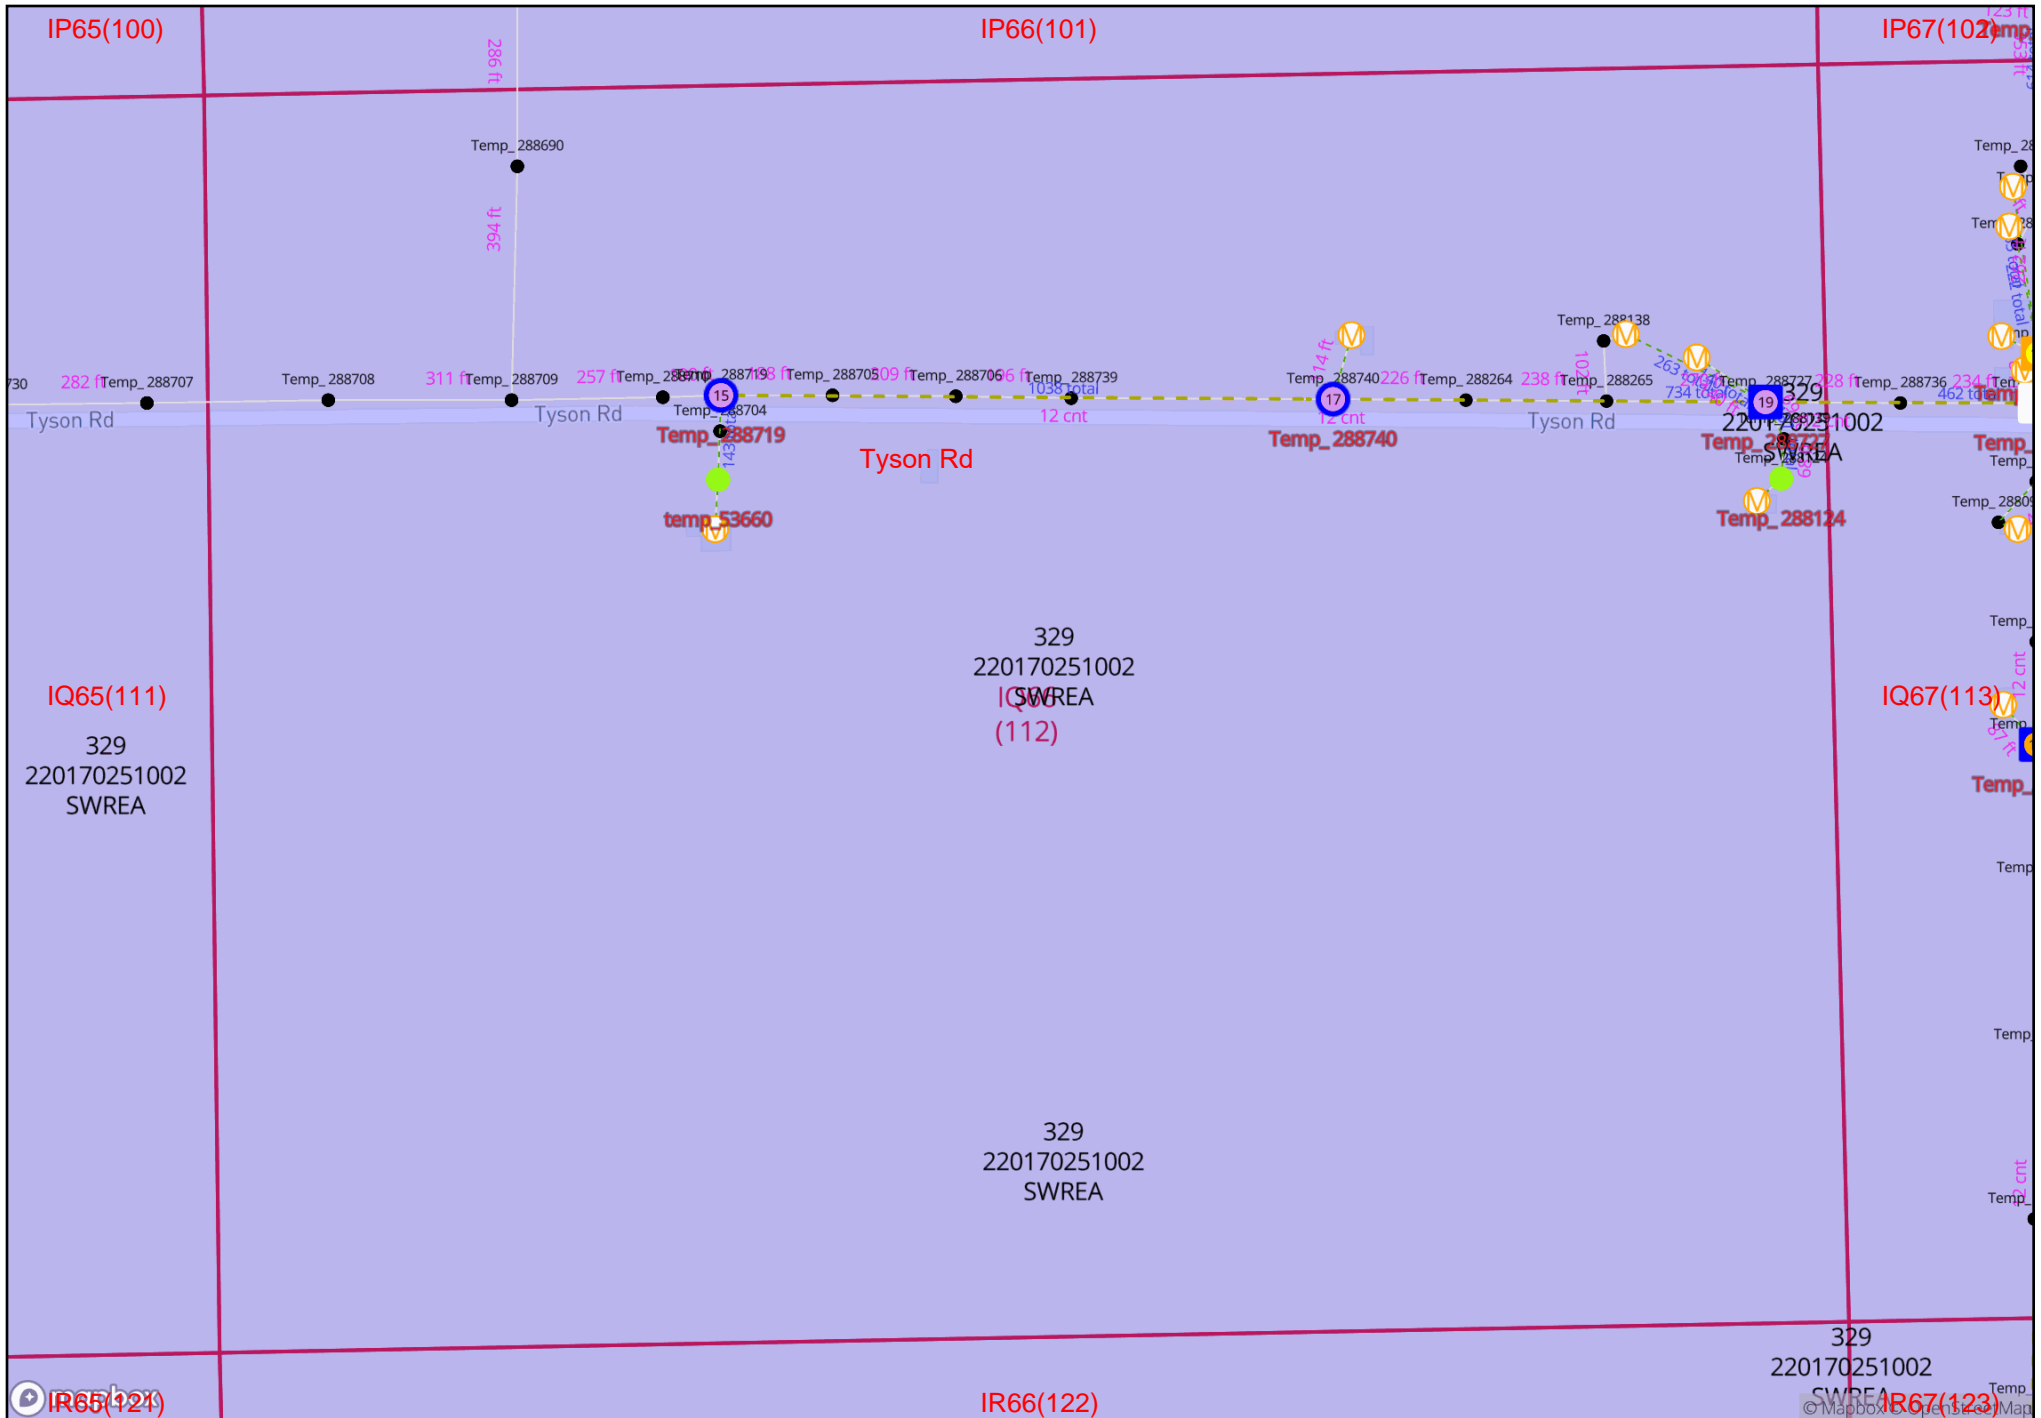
IP65(100)
IP66(101)
IP67(102)

286 ft
Temp_288690
394 ft

730
282 ft Temp_288707
Temp_288708
311 ft Temp_288709
257 ft Temp_288710
Temp_288719
198 ft Temp_288705
309 ft Temp_288706
Temp_288739
1038 total
12 cnt
Temp_288704
15
143 ft
Tyson Rd
Tyson Rd
Tyson Rd
Temp_288719
temp_53660

14 ft
Temp_288740
226 ft Temp_288264
238 ft Temp_288265
17
12 cnt
Temp_288740
Tyson Rd

Temp_288138
102 ft
263 total
734 total
Temp_288727
19
329
220170251002
SWREA
Temp_288727
Temp_288124
228 ft Temp_288736
234 ft
462 total
Temp_288124

Temp_
Temp_
Temp_
Temp_
Temp_
12 cnt
Temp_
Temp_
Temp_
Temp_
12 cnt
Temp_

IQ65(111)
329
220170251002
SWREA

329
220170251002
SWREA
IQ66
(112)

IQ67(113)

329
220170251002
SWREA

329
220170251002
SWREA

IR65(121)
IR66(122)
IR67(123)
mapbox
© Mapbox © OpenStreetMap